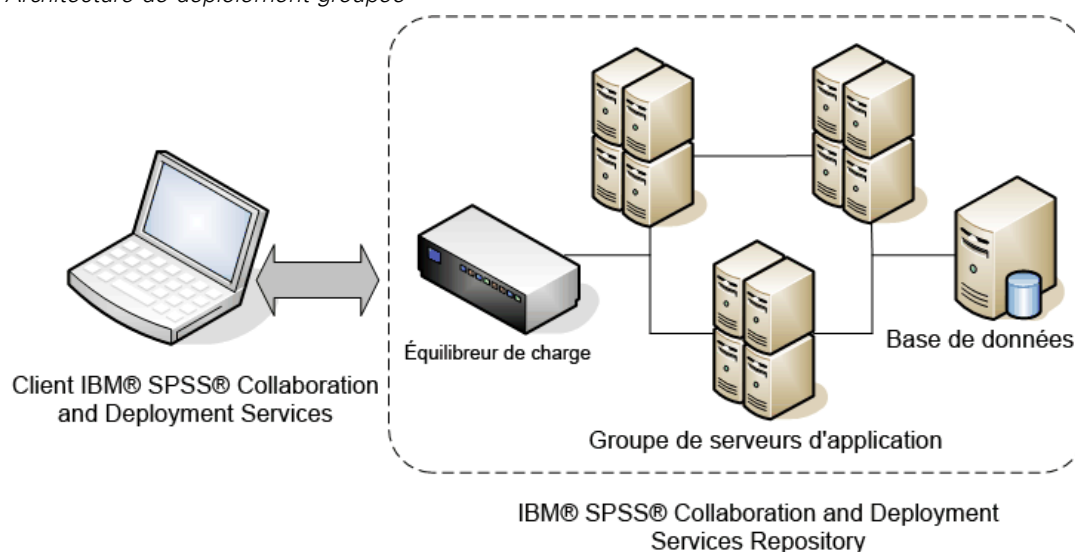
Architecture de déploiement groupée

Équilibreur de charge

Base de données

Client IBM® SPSS® Collaboration and Deployment Services

Groupe de serveurs d'application

IBM® SPSS® Collaboration and Deployment Services Repository